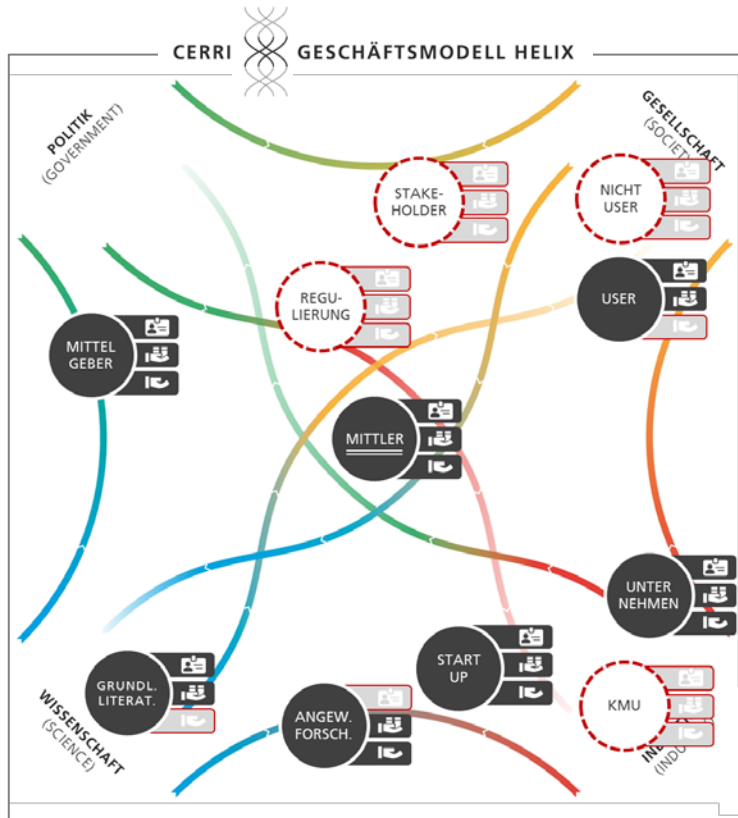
CERRI GESCHÄFTSMODELL HELIX

POLITIK
(GOVERNMENT)

GESELLSCHAFT
(SOCIET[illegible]

STAKE-
HOLDER

NICHT
USER

USER

REGU-
LIERUNG

MITTEL
GEBER

MITTLER

UNTER
NEHMEN

START
UP

KMU

GRUNDL.
LITERAT.

ANGEW.
FORSCH.

WISSENSCHAFT
(SCIENCE)

IN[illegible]
(INDU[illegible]